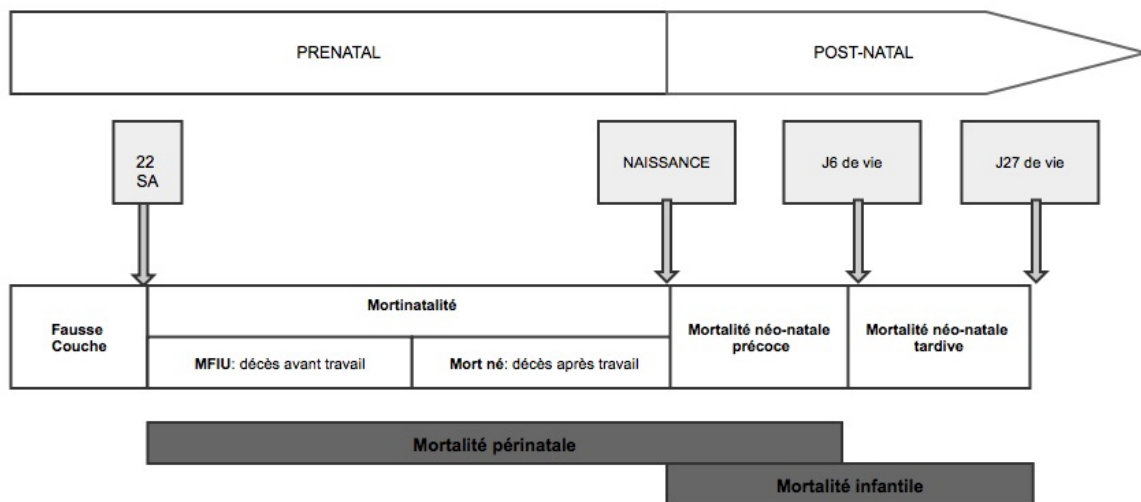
PRENATAL

POST-NATAL

22 SA

NAISSANCE

J6 de vie

J27 de vie

| Fausse Couche | Mortinatalité | | Mortalité néo-natale précoce | Mortalité néo-natale tardive |
|---|---|---|---|---|
| | MFIU: décès avant travail | Mort né: décès après travail | | |

Mortalité périnatale

Mortalité infantile